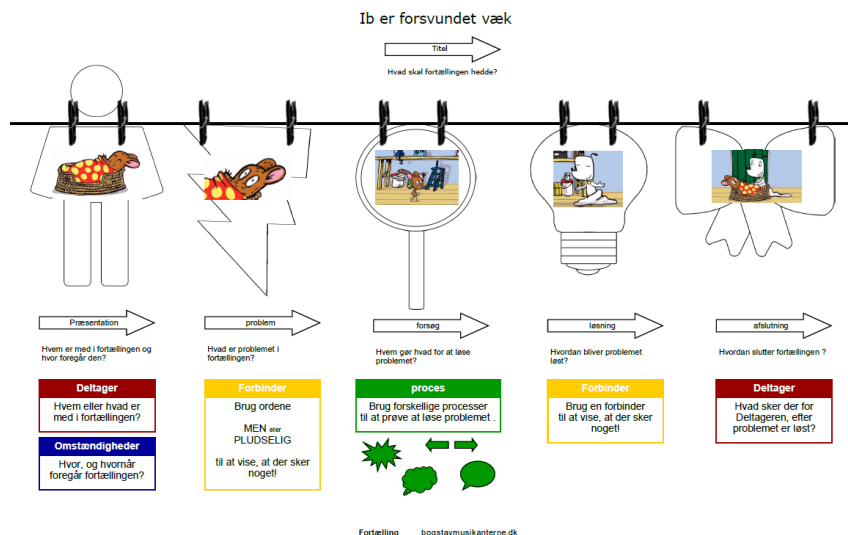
Ib er forsvundet væk

Titel

Hvad skal fortællingen hedde?

Præsentation

Hvem er med i fortællingen og hvor foregår den?

problem

Hvad er problemet i fortællingen?

forsøg

Hvem gør hvad for at løse problemet?

løsning

Hvordan bliver problemet løst?

afslutning

Hvordan slutter fortællingen ?

Deltager

Hvem eller hvad er med i fortællingen?

Omstændigheder

Hvor, og hvornår foregår fortællingen?

Forbinder

Brug ordene

MEN eller PLUDSELIG

til at vise, at der sker noget!

proces

Brug forskellige processer til at prøve at løse problemet .

Forbinder

Brug en forbinder til at vise, at der sker noget!

Deltager

Hvad sker der for Deltageren, efter problemet er løst?

Fortælling bogstavmusikanterne.dk